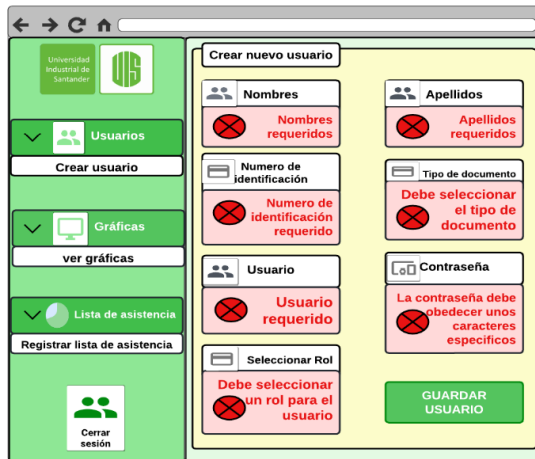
Universidad Industrial de Santander

Usuarios

Crear usuario

Gráficas

ver gráficas

Lista de asistencia

Registrar lista de asistencia

Cerrar sesión

Crear nuevo usuario

Nombres

Nombres requeridos

Apellidos

Apellidos requeridos

Numero de identificación

Numero de identificación requerido

Tipo de documento

Debe seleccionar el tipo de documento

Usuario

Usuario requerido

Contraseña

La contraseña debe obedecer unos caracteres específicos

Seleccionar Rol

Debe seleccionar un rol para el usuario

GUARDAR USUARIO